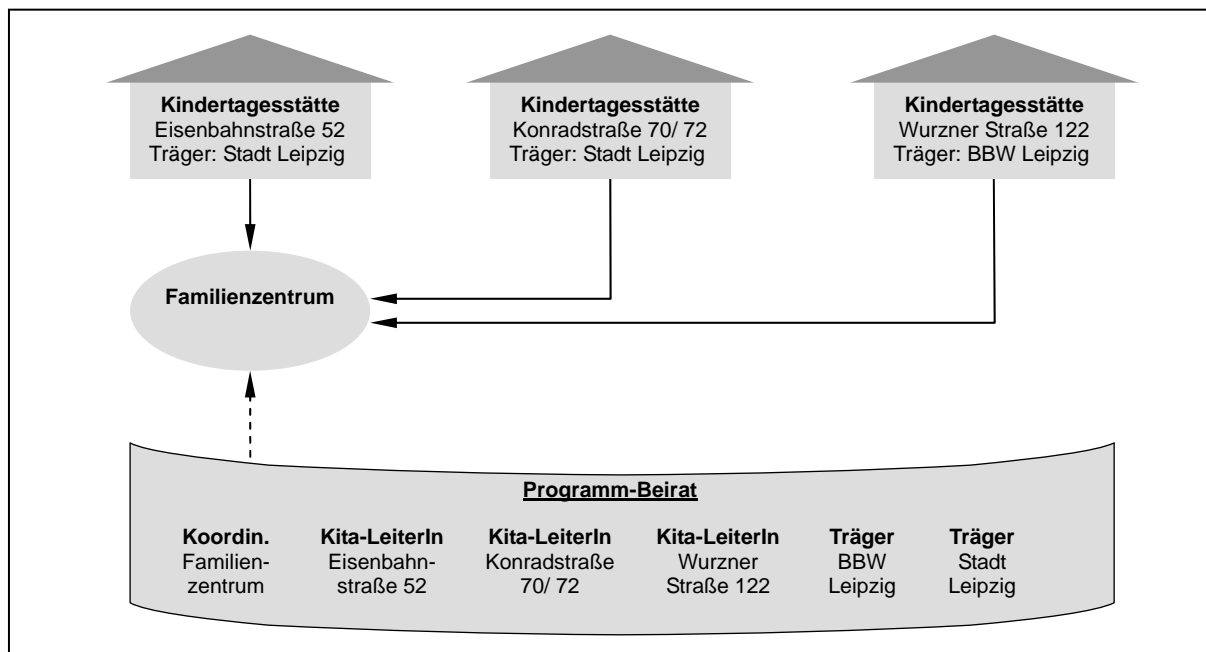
Kindertagesstätte
Eisenbahnstraße 52
Träger: Stadt Leipzig

Kindertagesstätte
Konradstraße 70/ 72
Träger: Stadt Leipzig

Kindertagesstätte
Wurzner Straße 122
Träger: BBW Leipzig

Familienzentrum

Programm-Beirat

Koordin.
Familienzentrum

Kita-LeiterIn
Eisenbahnstraße 52

Kita-LeiterIn
Konradstraße 70/ 72

Kita-LeiterIn
Wurzner Straße 122

Träger
BBW
Leipzig

Träger
Stadt
Leipzig